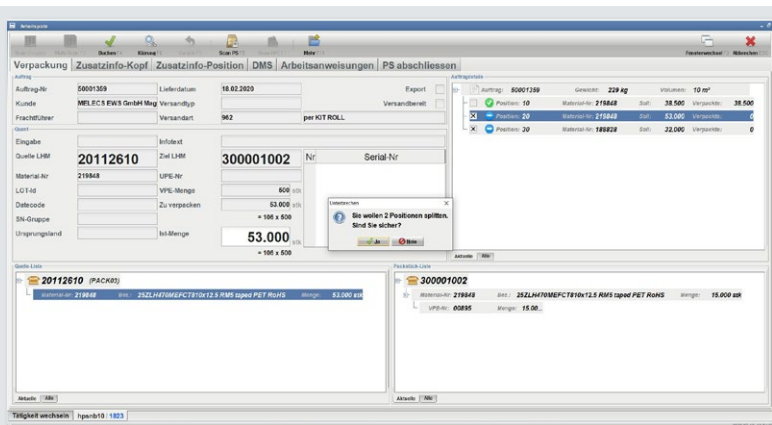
Arbeitsplatz

Buchen F2 Klärung F3 Scan PS F7 Mehr F10 Fensterwechsel Abbrechen

Verpackung Zusatzinfo-Kopf Zusatzinfo-Position DMS Arbeitsanweisungen PS abschliessen

Auftrag
Auftrag-Nr 50001359 Lieferdatum 18.02.2020 Export
Kunde MELECS EWS GmbH Mag Versandtyp Versandbereit
Frachtführer Versandart 962 per KIT ROLL

Quell
Eingabe Infotext
Quelle LHM 20112610 Ziel LHM 300001002 Nr Serial-Nr
Material-Nr 219848 UPE-Nr
LGT-Id VPE-Menge 500 stk
Datecode Zu verpacken 53.000 stk
SN-Gruppe = 106 x 500
Ursprungsland Ist-Menge 53.000 stk
= 106 x 500

Auftragsdetails
Auftrag: 50001359 Gewicht: 229 kg Volumen: 10 m³
Position: 10 Material-Nr: 219848 Soll: 38.500 Verpackt: 38.500
Position: 20 Material-Nr: 219848 Soll: 53.000 Verpackt: 0
Position: 30 Material-Nr: 188828 Soll: 32.000 Verpackt: 0

Entscheiden
Sie wollen 2 Positionen splitten. Sind Sie sicher?
Ja Nein

Aktuelle Alle

Quelle Liste
20112610 (PACK03)
Material-Nr: 219848 Bez.: 25ZLH470MEFCT810x12.5 RMS taped PET RoHS Menge: 53.000 stk

Packstück Liste
300001002
Material-Nr: 219848 Bez.: 25ZLH470MEFCT810x12.5 RMS taped PET RoHS Menge: 15.000 stk
VPE-Nr: 00895 Menge: 15.00...

Aktuelle Alle Aktuelle Alle

Tätigkeit wechseln hpanb10 : 1823